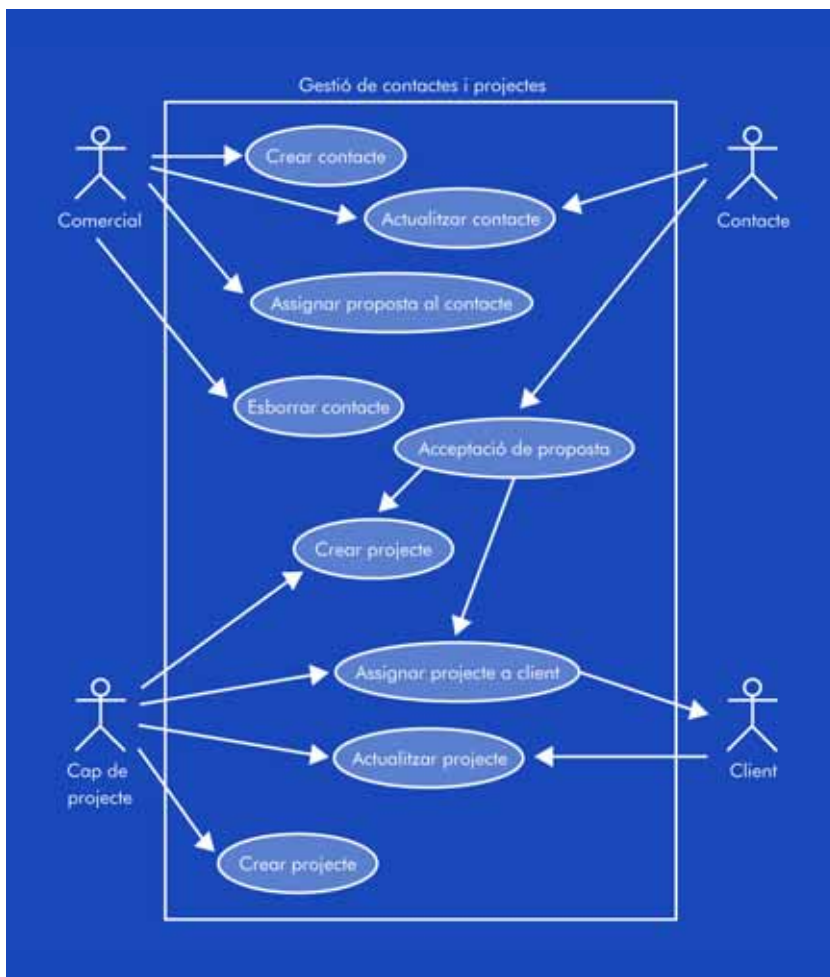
Gestió de contactes i projectes

Comercial

Crear contacte

Actualitzar contacte

Contacte

Assignar proposta al contacte

Esborrar contacte

Acceptació de proposta

Crear projecte

Assignar projecte a client

Cap de projecte

Actualitzar projecte

Client

Crear projecte